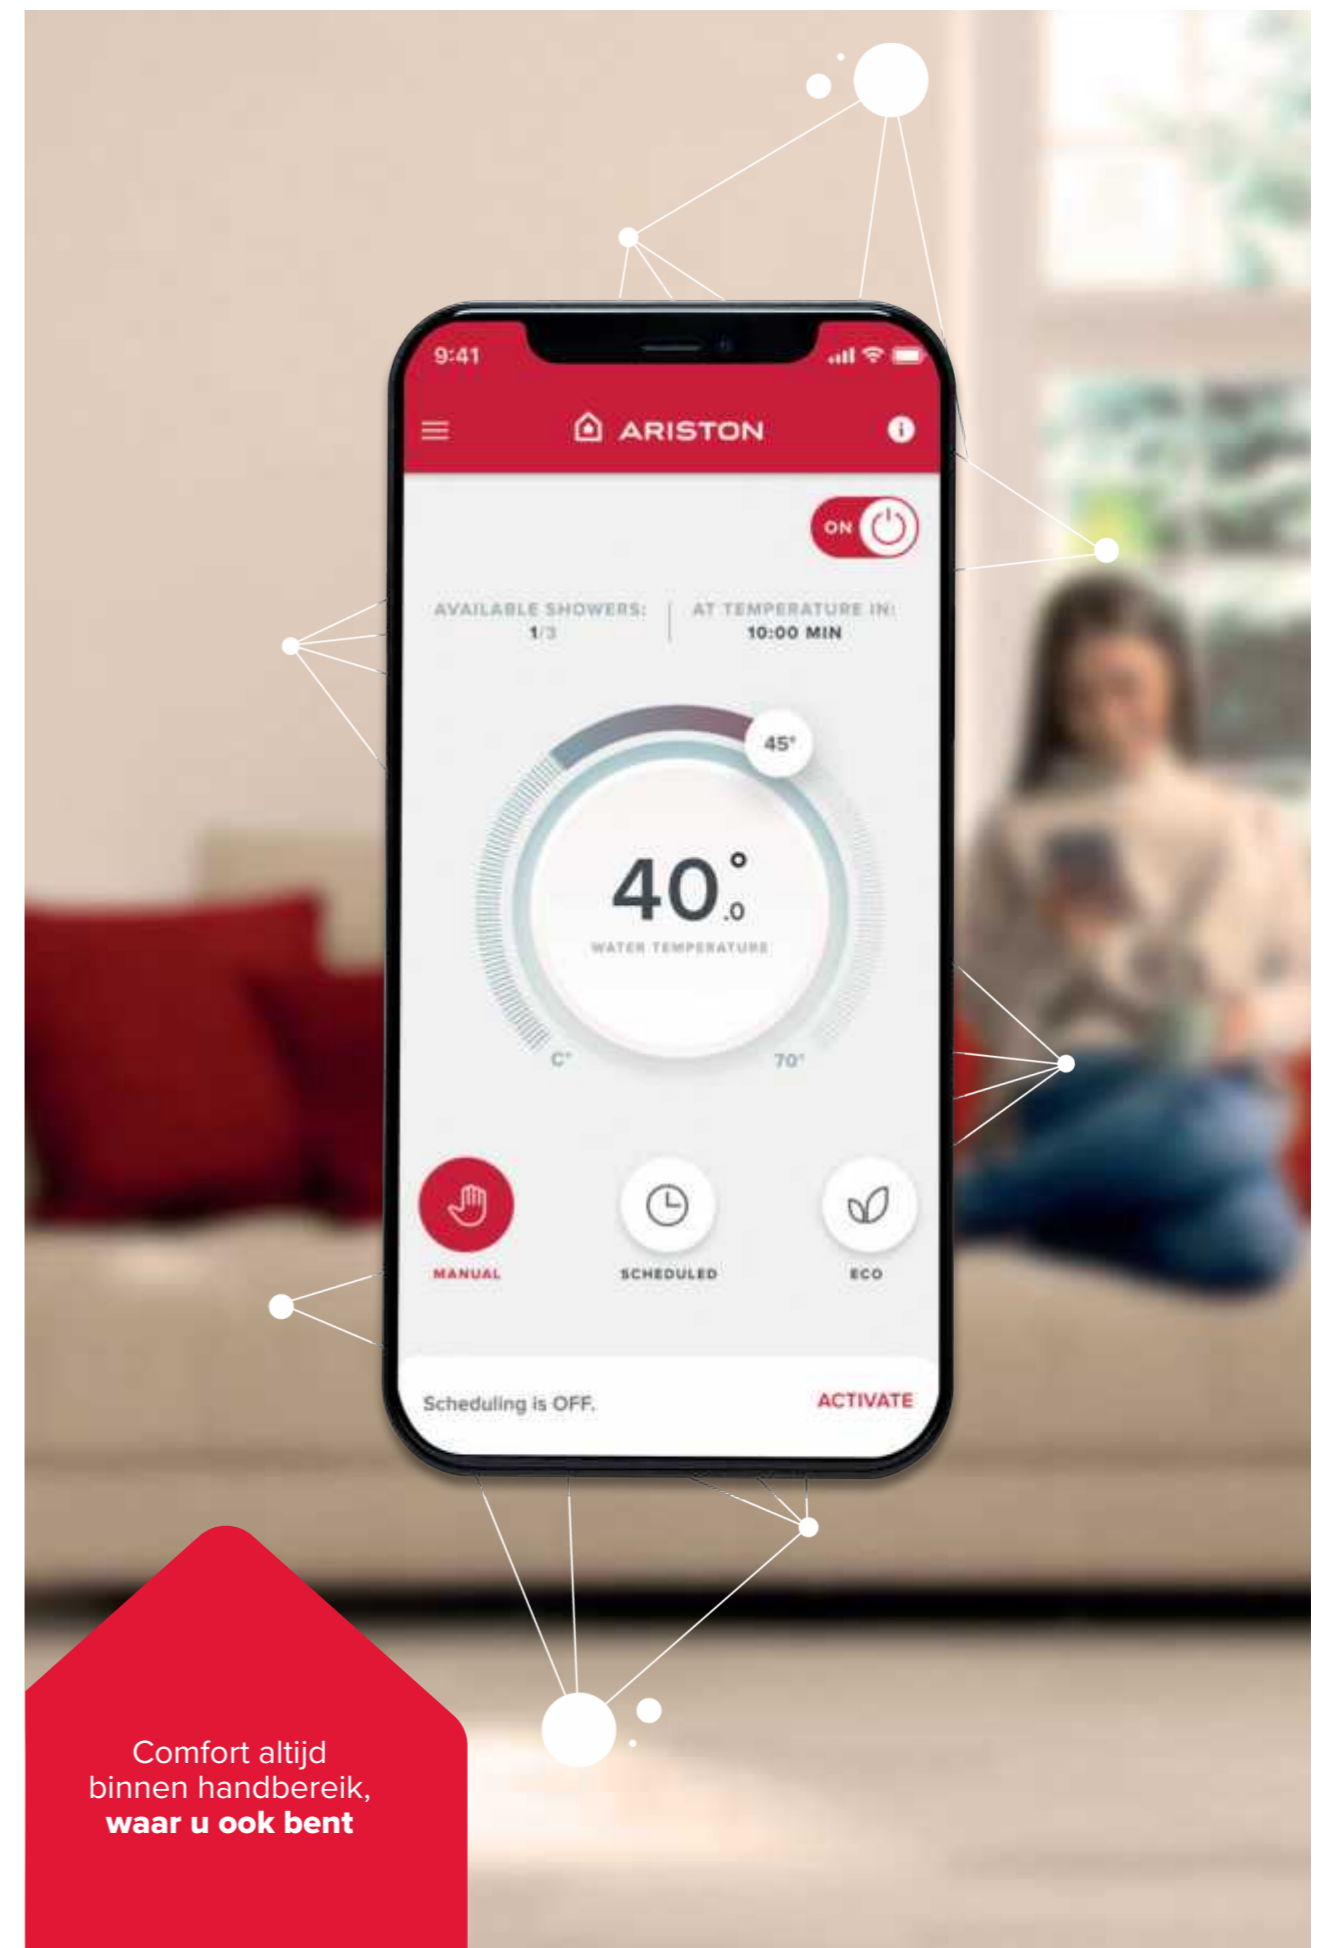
9:41

ARISTON

ON

AVAILABLE SHOWERS:
1/3

AT TEMPERATURE IN:
10:00 MIN

45°

40°.0

WATER TEMPERATURE

C°

70°

MANUAL

SCHEDULED

ECO

Scheduling is OFF.

ACTIVATE

Comfort altijd binnen handbereik, **waar u ook bent**